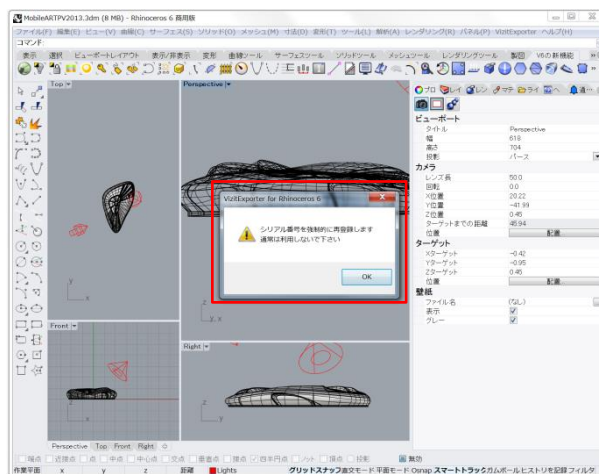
MobileARTPV2013.3dm (8 MB) - Rhinoceros 6 商用版

ファイル(F) 編集(E) ビュー(V) 曲線(C) サーフェス(S) ソリッド(O) メッシュ(M) 寸法(D) 変形(T) ツール(L) 解析(A) レンダリング(R) パネル(P) VizitExporter ヘルプ(H)

コマンド:

標準 選択 ビューポートレイアウト 表示/非表示 変形 曲線ツール サーフェスツール ソリッドツール メッシュツール レンダリングツール 製図 V6の新機能

Top

Perspective

Front

Right

プロ レイ マテ ライ

ビューポート

| タイトル | Perspective |
|---|---|
| 幅 | 619 |
| 高さ | 704 |
| 投影 | パース |

カメラ

| レンズ長 | 50.0 |
|---|---|
| 回転 | 0.0 |
| X位置 | 20.22 |
| Y位置 | -41.99 |
| Z位置 | 0.45 |
| ターゲットまでの距離 | 46.94 |
| 位置 | 配置... |

ターゲット

| Xターゲット | -0.42 |
|---|---|
| Yターゲット | -0.95 |
| Zターゲット | 0.45 |
| 位置 | 配置... |

壁紙

| ファイル名 | (なし) |
|---|---|
| 表示 | ✓ |
| グレー | ✓ |

VizitExporter for Rhinoceros 6

シリアル番号を強制的に再登録します
通常は利用しないで下さい

OK

Perspective Top Front Right

端点 近接点 点 中点 中心点 交点 垂直点 接点 四半円点 ノット 頂点 投影 無効

作業平面 x y z 距離 Lights グリッドスナップ 直交モード 平面モード Osnap スマートトラック ガムボール ヒストリを記録 フィルタ